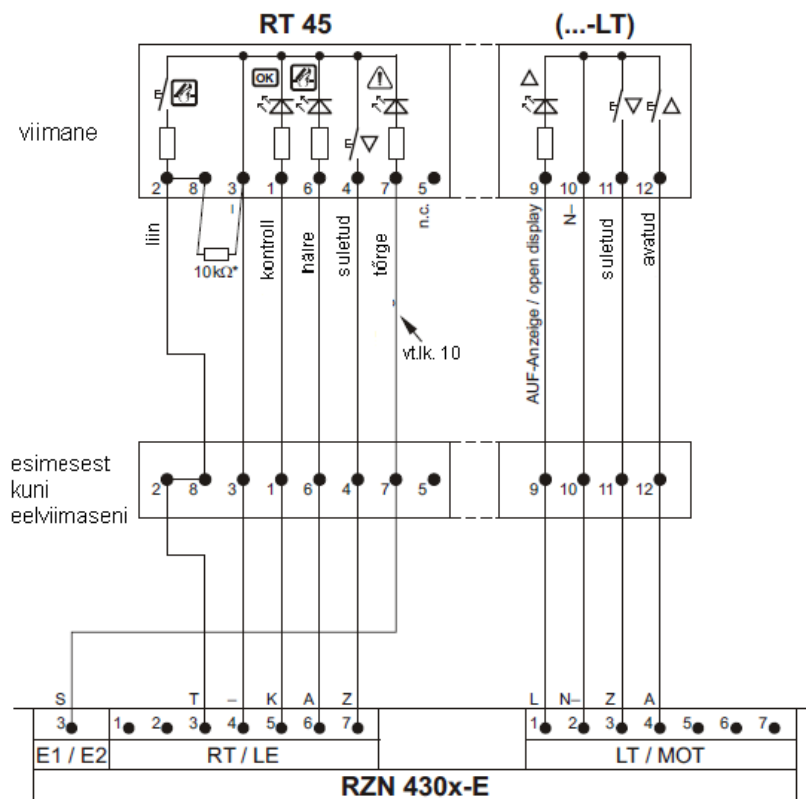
RT 45

(...-LT)

viimane

OK

2 8 3 1 6 4 7 5

9 10 11 12

liin

10kΩ*

kontroll

häire

suletud

tõrge

n.c.

AUF-Anzeige / open display

N–

suletud

avatud

vt.lk. 10

esimesest kuni eelviimaseni

2 8 3 1 6 4 7 5

9 10 11 12

S

T – K A Z

L N– Z A

3 1 2 3 4 5 6 7

1 2 3 4 5 6 7

E1 / E2

RT / LE

LT / MOT

RZN 430x-E